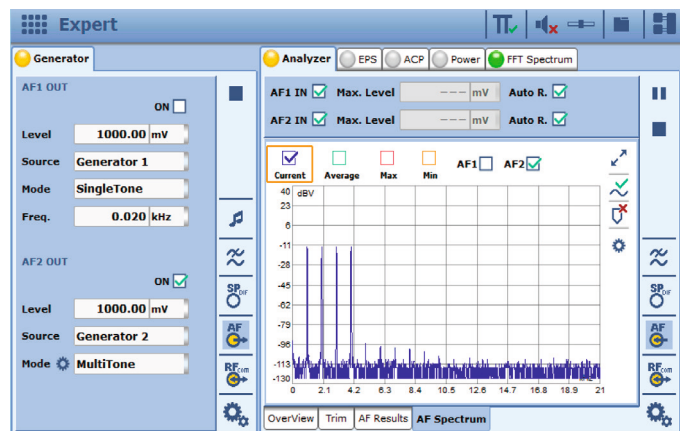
Expert

Generator

AF1 OUT

ON

Level 1000.00 mV

Source Generator 1

Mode SingleTone

Freq. 0.020 kHz

AF2 OUT

ON

Level 1000.00 mV

Source Generator 2

Mode MultiTone

SP DIF

AF

RF com

Analyzer EPS ACP Power FFT Spectrum

AF1 IN Max. Level --- mV Auto R.

AF2 IN Max. Level --- mV Auto R.

Current Average Max Min AF1 AF2

40 dBV
23
6
-11
-28
-45
-62
-79
-96
-113
-130

0 2.1 4.2 6.3 8.4 10.5 12.6 14.7 16.8 18.9 21

OverView Trim AF Results AF Spectrum

SP DIF

AF

RF com